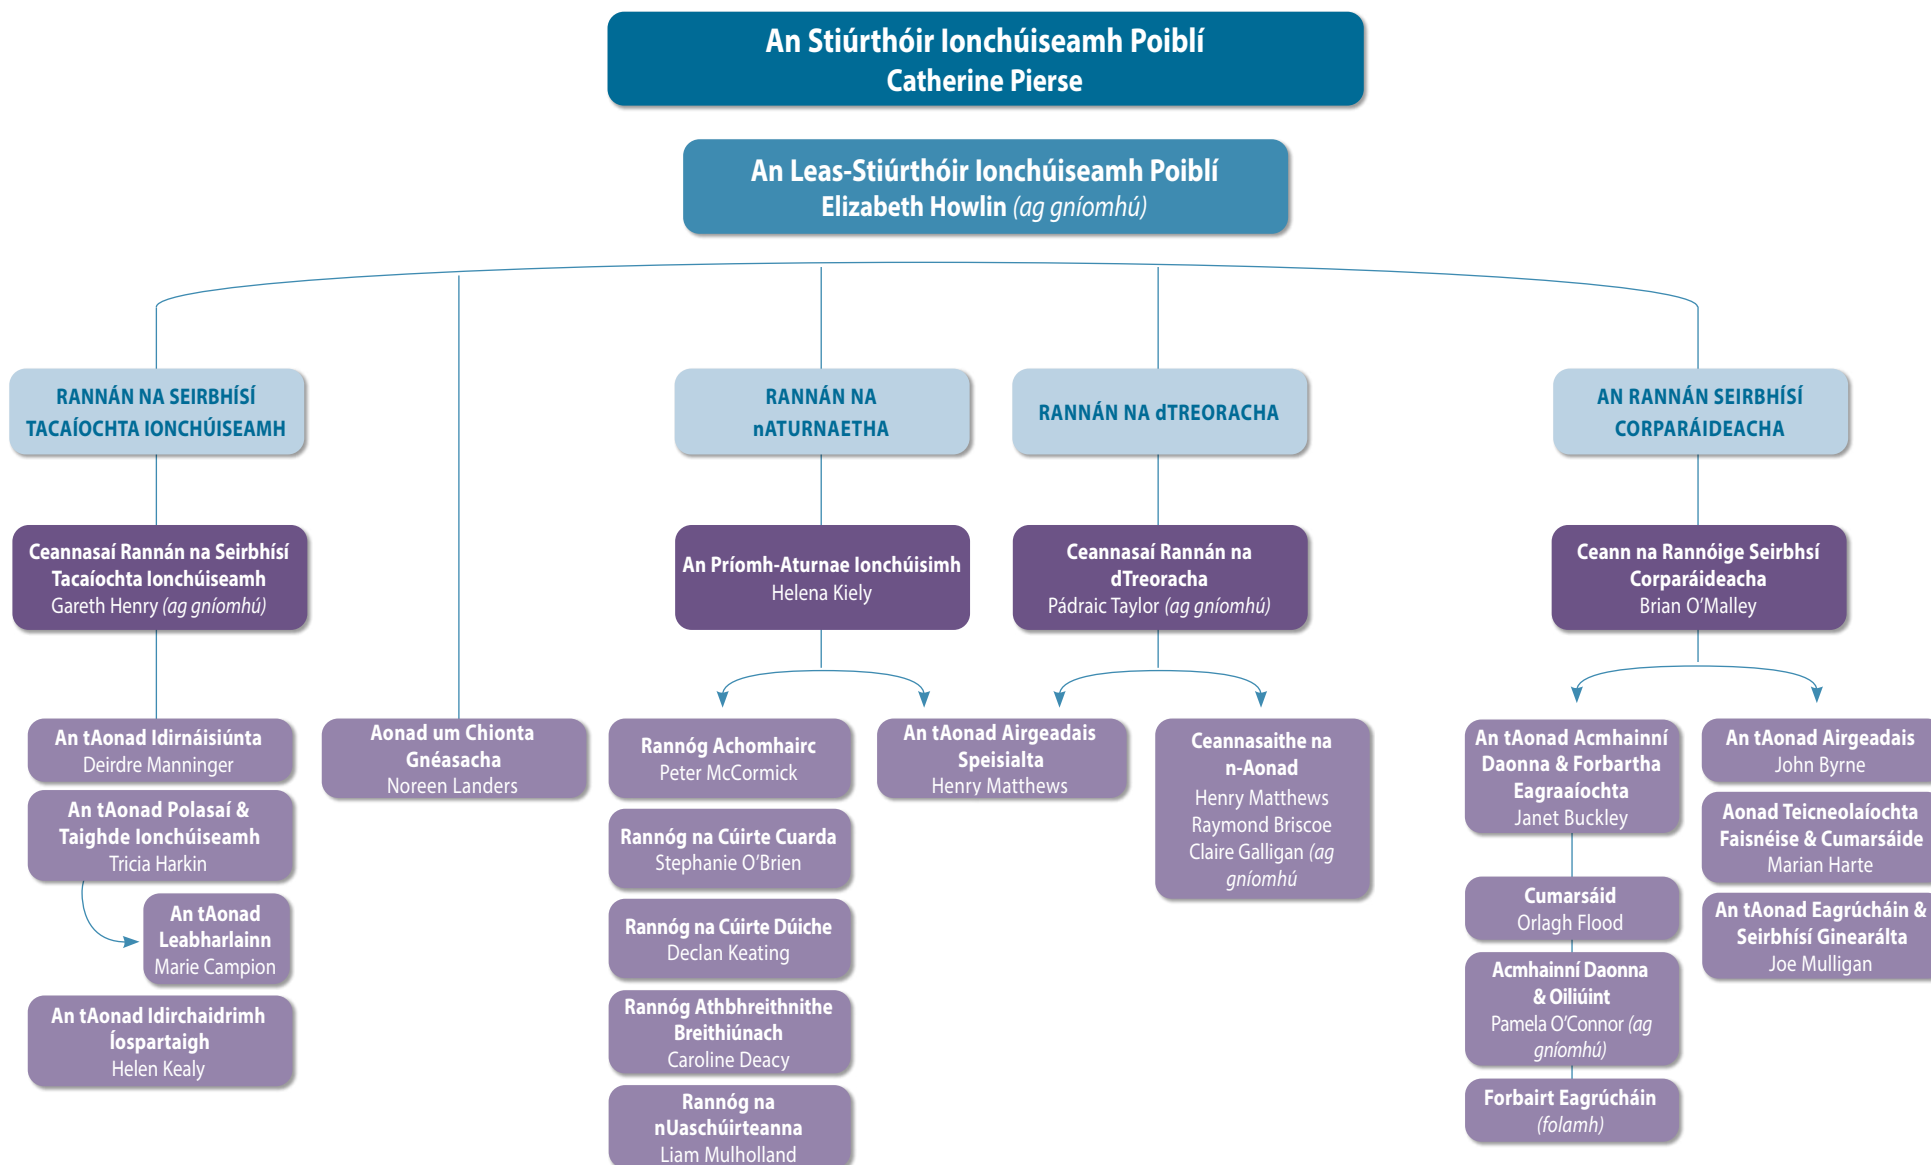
An Stiúrthóir Ionchúiseamh Poiblí
Catherine Pierse

An Leas-Stiúrthóir Ionchúiseamh Poiblí
Elizabeth Howlin (ag gníomhú)

RANNÁN NA SEIRBHÍSÍ TACAÍOCHTA IONCHÚISEAMH

Ceannasaí Rannán na Seirbhísí Tacaíochta Ionchúiseamh
Gareth Henry (ag gníomhú)

An tAonad Idirnáisiúnta
Deirdre Manninger

An tAonad Polasaí & Taighde Ionchúiseamh
Tricia Harkin

An tAonad Leabharlainn
Marie Campion

An tAonad Idirchaidrimh Íospartaigh
Helen Kealy

Aonad um Chionta Gnéasacha
Noreen Landers

RANNÁN NA nATURNAETHA

An Príomh-Aturnae Ionchúisimh
Helena Kiely

Rannóg Achomhairc
Peter McCormick

Rannóg na Cúirte Cuarda
Stephanie O'Brien

Rannóg na Cúirte Dúiche
Declan Keating

Rannóg Athbhreithnithe Breithiúnach
Caroline Deacy

Rannóg na nUaschúirteanna
Liam Mulholland

An tAonad Airgeadais Speisialta
Henry Matthews

RANNÁN NA dTREORACHA

Ceannasaí Rannán na dTreoracha
Pádraic Taylor (ag gníomhú)

Ceannasaithe na n-Aonad
Henry Matthews
Raymond Briscoe
Claire Galligan (ag gníomhú)

AN RANNÁN SEIRBHÍSÍ CORPARÁIDEACHA

Ceann na Rannóige Seirbhsí Corparáideacha
Brian O'Malley

An tAonad Acmhainní Daonna & Forbartha Eagraaíochta
Janet Buckley

Cumarsáid
Orlagh Flood

Acmhainní Daonna & Oiliúint
Pamela O'Connor (ag gníomhú)

Forbairt Eagrúcháin
(folamh)

An tAonad Airgeadais
John Byrne

Aonad Teicneolaíochta Faisnéise & Cumarsáide
Marian Harte

An tAonad Eagrúcháin & Seirbhísí Ginearálta
Joe Mulligan